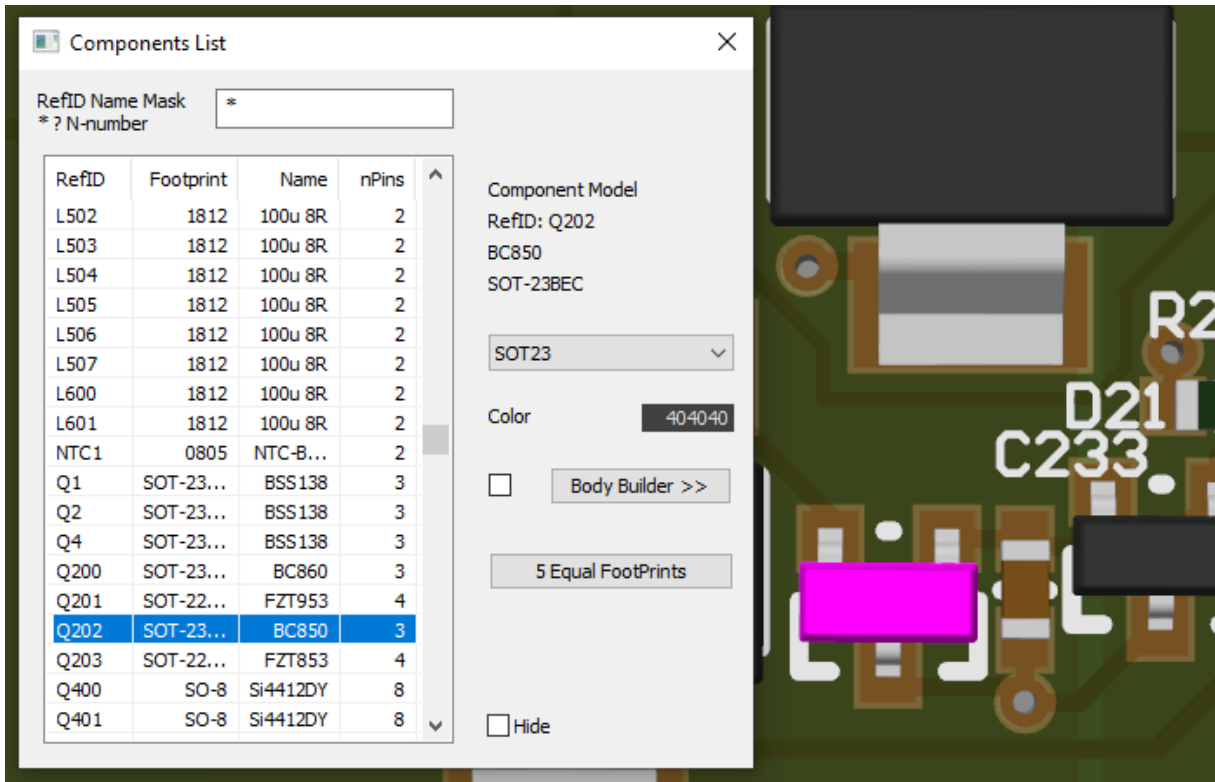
Components List

RefID Name Mask
* ? N-number

*

| RefID | Footprint | Name | nPins |
|---|---|---|---|
| L502 | 1812 | 100u 8R | 2 |
| L503 | 1812 | 100u 8R | 2 |
| L504 | 1812 | 100u 8R | 2 |
| L505 | 1812 | 100u 8R | 2 |
| L506 | 1812 | 100u 8R | 2 |
| L507 | 1812 | 100u 8R | 2 |
| L600 | 1812 | 100u 8R | 2 |
| L601 | 1812 | 100u 8R | 2 |
| NTC1 | 0805 | NTC-B... | 2 |
| Q1 | SOT-23... | BSS138 | 3 |
| Q2 | SOT-23... | BSS138 | 3 |
| Q4 | SOT-23... | BSS138 | 3 |
| Q200 | SOT-23... | BC860 | 3 |
| Q201 | SOT-22... | FZT953 | 4 |
| Q202 | SOT-23... | BC850 | 3 |
| Q203 | SOT-22... | FZT853 | 4 |
| Q400 | SO-8 | Si4412DY | 8 |
| Q401 | SO-8 | Si4412DY | 8 |

Component Model
RefID: Q202
BC850
SOT-23BEC

SOT23

Color 404040

Body Builder >>

5 Equal FootPrints

Hide

R2
D21
C233